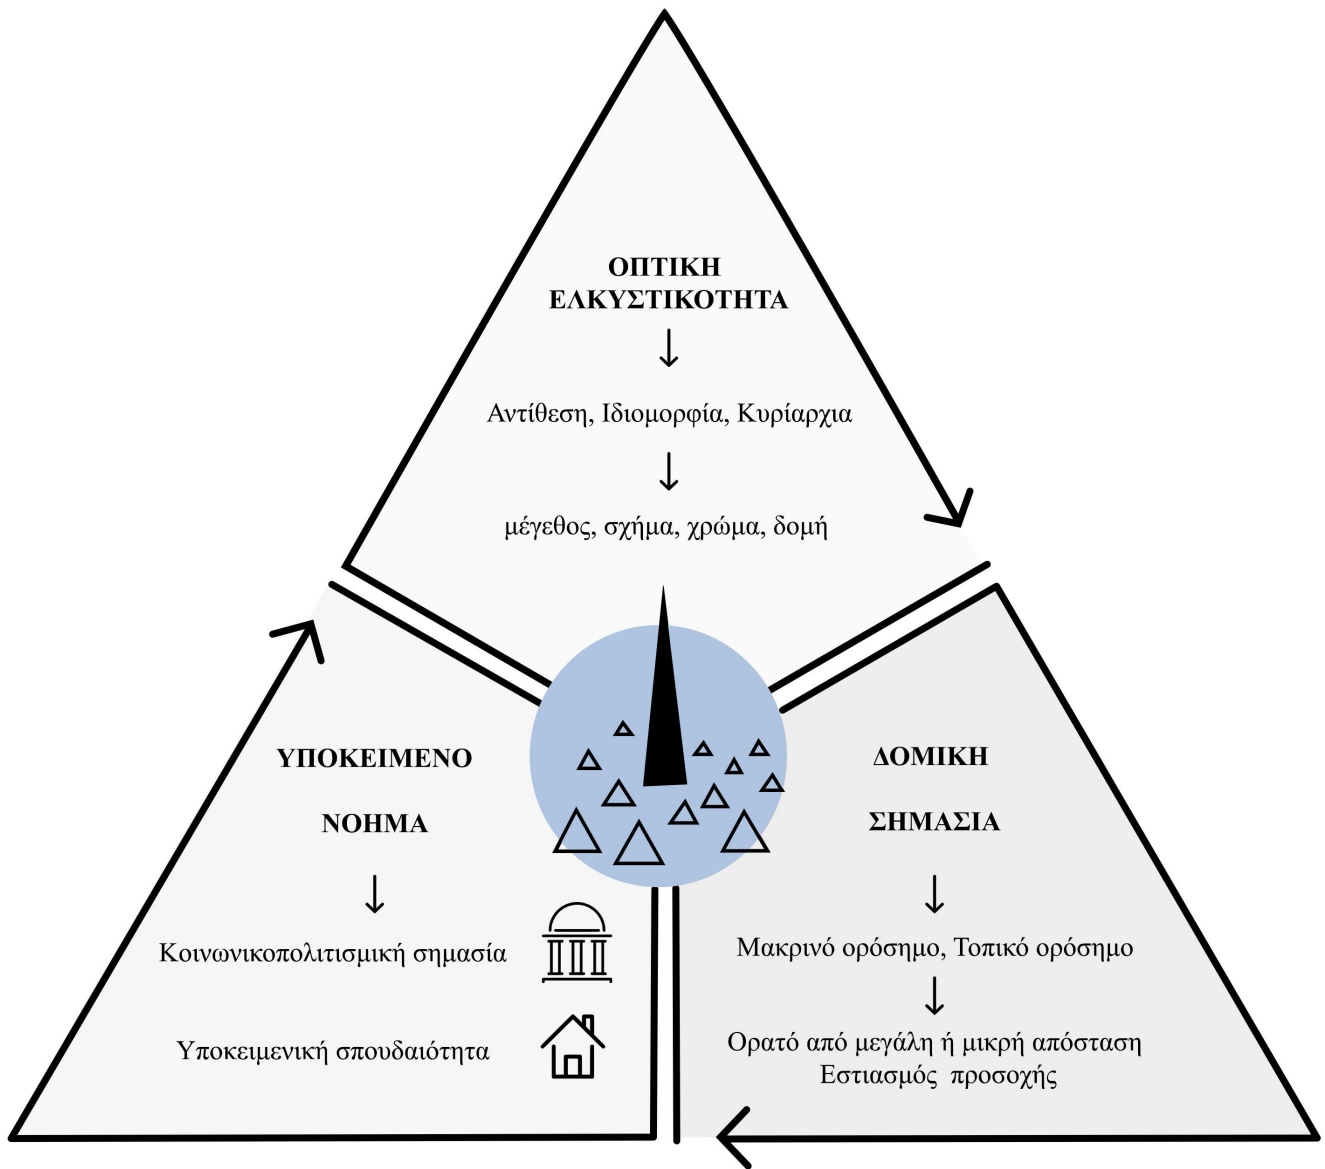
ΟΠΤΙΚΗ ΕΛΚΥΣΤΙΚΟΤΗΤΑ

↓

Αντίθεση, Ιδιομορφία, Κυρίαρχια

↓

μέγεθος, σχήμα, χρώμα, δομή

ΥΠΟΚΕΙΜΕΝΟ

ΝΟΗΜΑ

↓

Κοινωνικοπολιτισμική σημασία

Υποκειμενική σπουδαιότητα

ΔΟΜΙΚΗ

ΣΗΜΑΣΙΑ

↓

Μακρινό ορόσημο, Τοπικό ορόσημο

↓

Ορατό από μεγάλη ή μικρή απόσταση
Εστιασμός προσοχής